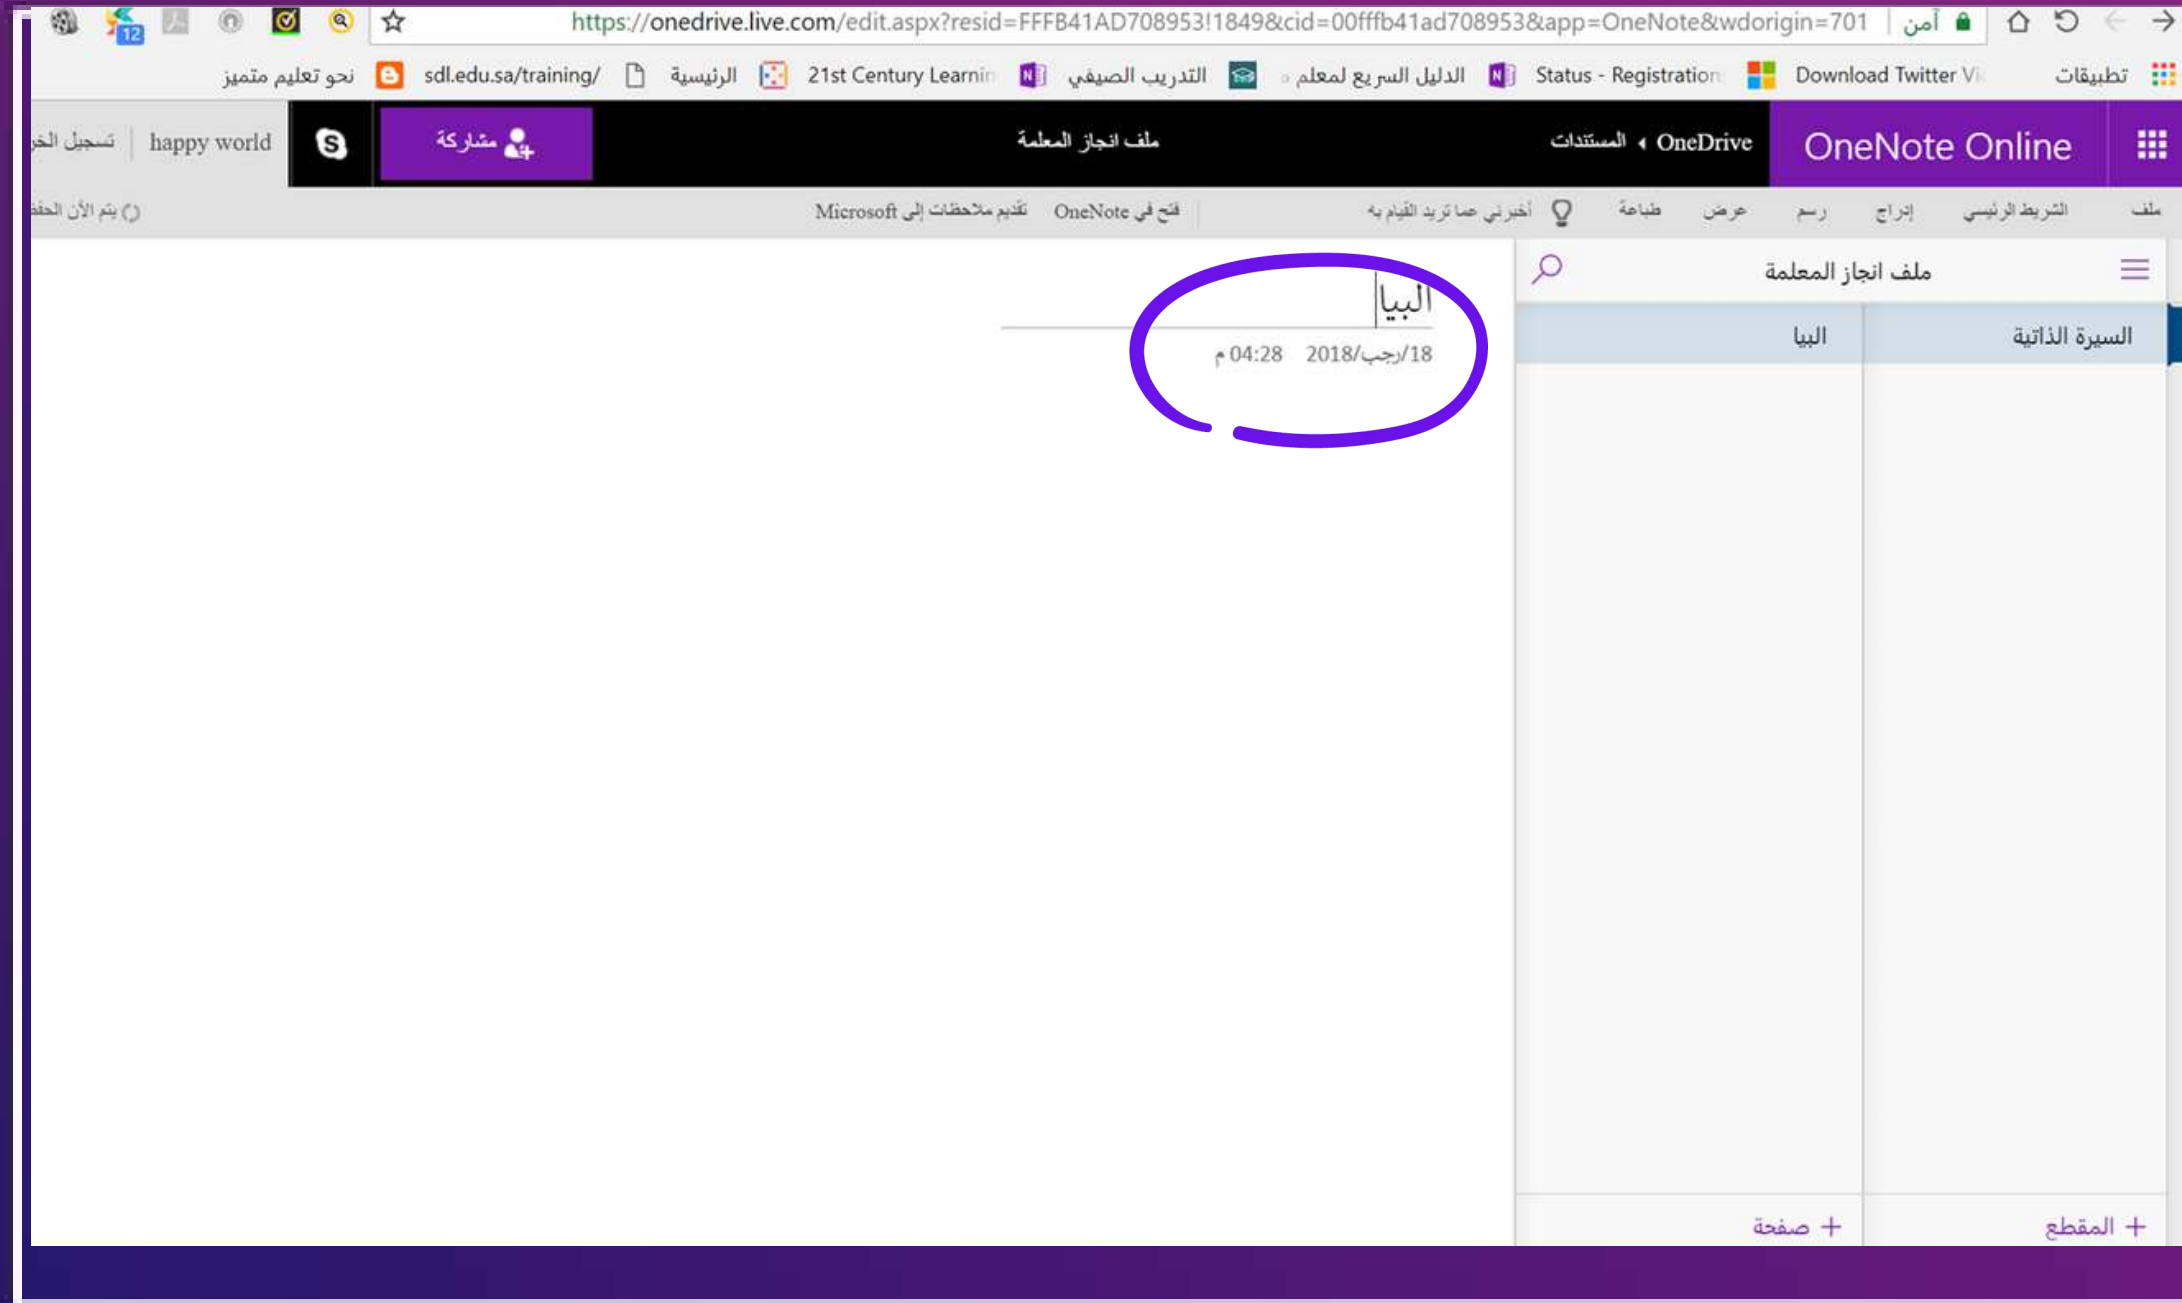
آمن https://onedrive.live.com/edit.aspx?resid=FFFB41AD708953!1849&cid=00fffb41ad708953&app=OneNote&wdorigin=701

تطبيقات Download Twitter Vi Status - Registration الدليل السريع لمعلم ه التدريب الصيفي 21st Century Learnin الرئيسية sdl.edu.sa/training/ نحو تعليم متميز

OneNote Online OneDrive ‹ المستندات ملف انجاز المعلمة مشاركة happy world تسجيل الخر

ملف الشريط الرئيسي إدراج رسم عرض طباعة أخبرني بما تريد القيام به فتح في OneNote تقديم ملاحظات إلى Microsoft يتم الآن الحفظ

ملف انجاز المعلمة

السيرة الذاتية

البيا

البيا

18/رجب/2018 04:28 م

+ المقطع

+ صفحة